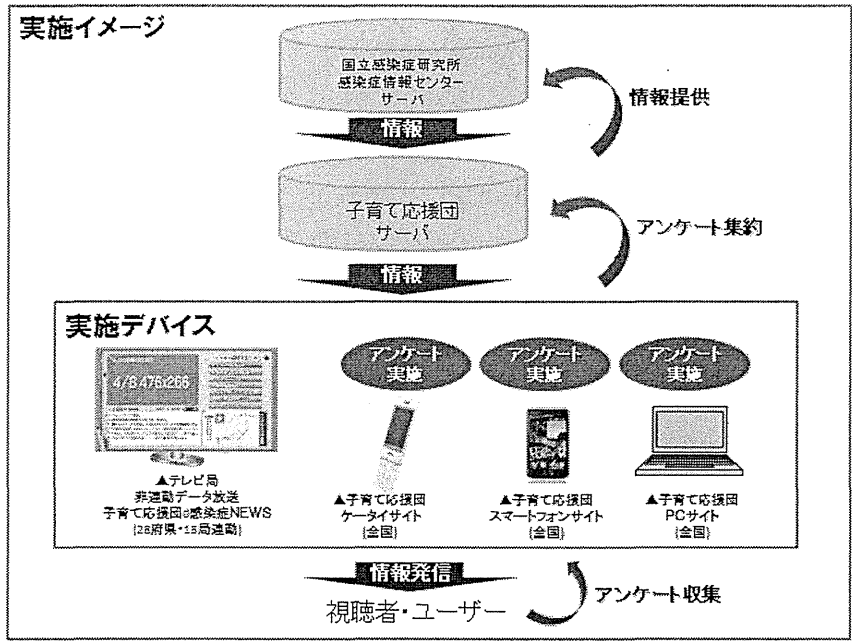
実施イメージ

国立感染症研究所
感染症情報センター
サーバ

情報提供

情報

子育て応援団
サーバ

アンケート集約

情報

実施デバイス

4/8 476x266

アンケート実施

アンケート実施

アンケート実施

▲テレビ局
非連動データ放送
子育て応援団d感染症NEWS
(26府県・15局連動)

▲子育て応援団
ケータイサイト
(全国)

▲子育て応援団
スマートフォンサイト
(全国)

▲子育て応援団
PCサイト
(全国)

情報発信

視聴者・ユーザー

アンケート収集